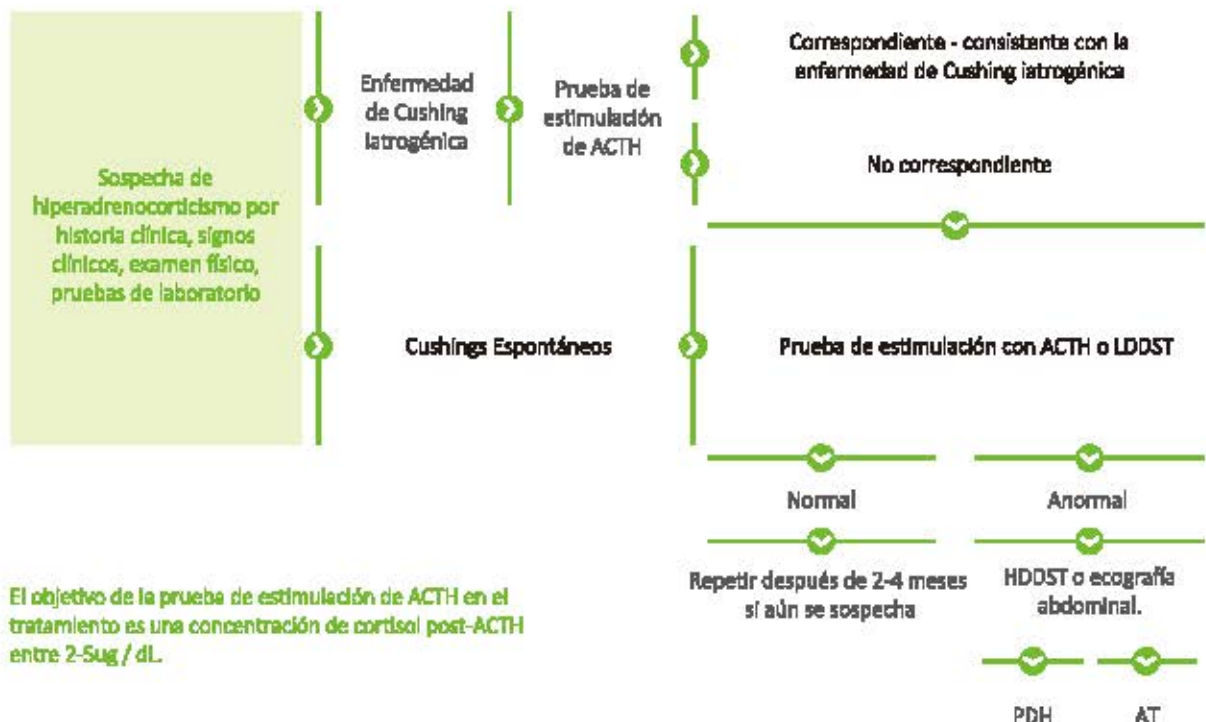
Sospecha de hiperadrenocorticismo por historia clínica, signos clínicos, examen físico, pruebas de laboratorio

Enfermedad de Cushing Iatrogénica

Prueba de estimulación de ACTH

Correspondiente - consistente con la enfermedad de Cushing iatrogénica

No correspondiente

Cushings Espontáneos

Prueba de estimulación con ACTH o LDDST

Normal

Anormal

Repetir después de 2-4 meses si aún se sospecha

HDDST o ecografía abdominal.

PDH

AT

El objetivo de la prueba de estimulación de ACTH en el tratamiento es una concentración de cortisol post-ACTH entre 2-5ug / dL.